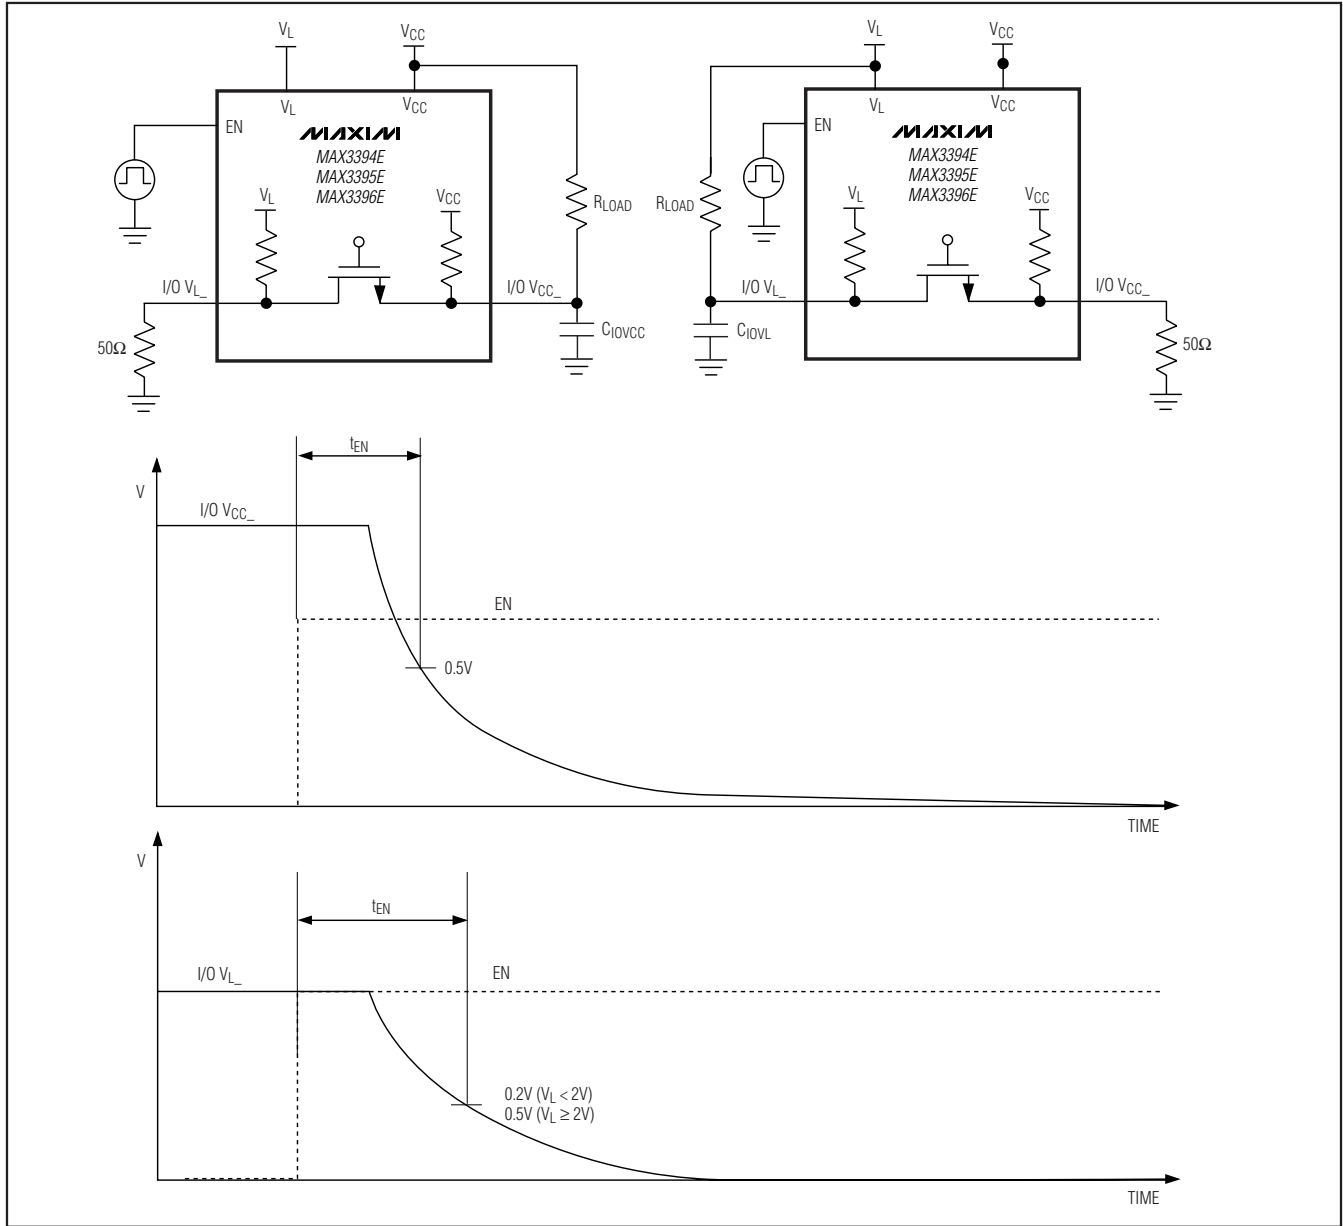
$V_L$
$V_{CC}$
$V_L$
$V_{CC}$
EN
MAXIM
MAX3394E
MAX3395E
MAX3396E
$V_L$
$V_{CC}$
$R_{LOAD}$
I/O $V_{L\_}$
I/O $V_{CC\_}$
$C_{IOVCC}$
50Ω

$V_L$
$V_{CC}$
$V_L$
$V_{CC}$
EN
MAXIM
MAX3394E
MAX3395E
MAX3396E
$R_{LOAD}$
$V_L$
$V_{CC}$
I/O $V_{L\_}$
I/O $V_{CC\_}$
$C_{IOVL}$
50Ω

$t_{EN}$
V
I/O $V_{CC\_}$
EN
0.5V
TIME

V
$t_{EN}$
I/O $V_{L\_}$
EN
0.2V ($V_L < 2V$)
0.5V ($V_L \geq 2V$)
TIME